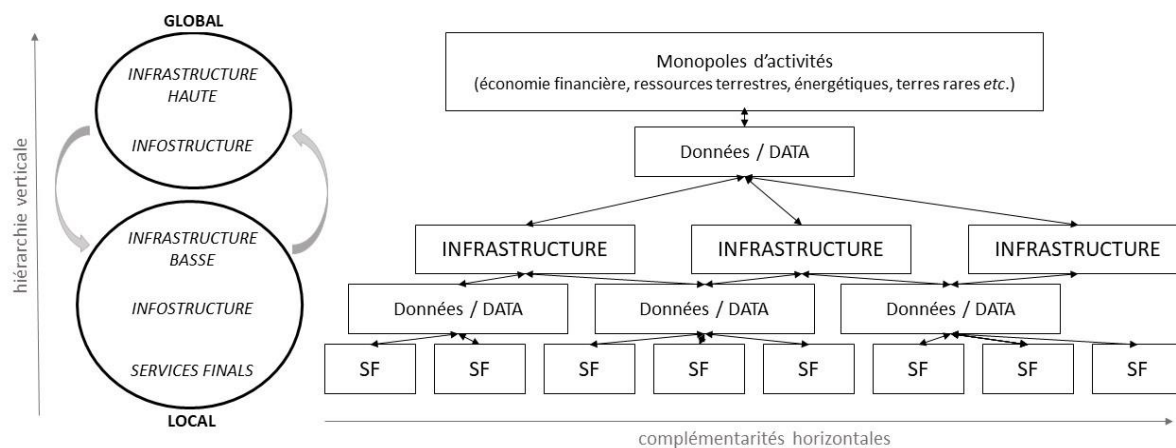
GLOBAL

INFRASTRUCTURE HAUTE

INFOSTRUCTURE

INFRASTRUCTURE BASSE

INFOSTRUCTURE

SERVICES FINALS

LOCAL

hiérarchie verticale

Monopoles d'activités
(économie financière, ressources terrestres, énergétiques, terres rares etc.)

Données / DATA

INFRASTRUCTURE

INFRASTRUCTURE

INFRASTRUCTURE

Données / DATA

Données / DATA

Données / DATA

SF

SF

SF

SF

SF

SF

SF

SF

complémentarités horizontales